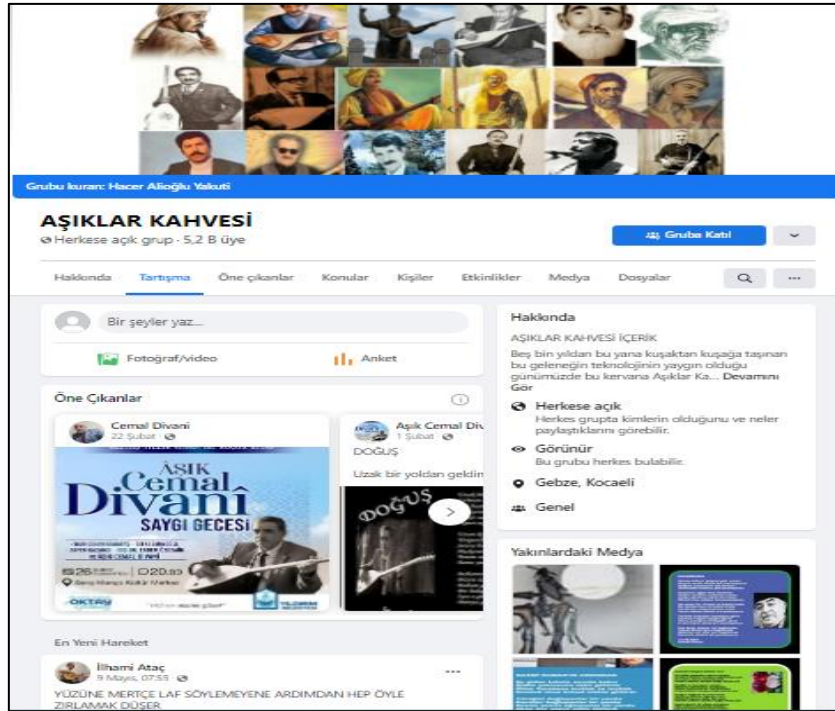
Grubu kuran: Hacer Alioğlu Yakuti

AŞIKLAR KAHVESİ
Herkese açık grup · 5,2 B üye

Gruba Katıl

Hakkında Tartışma Öne çıkanlar Konular Kişiler Etkinlikler Medya Dosyalar

Bir şeyler yaz...

Fotoğraf/video

Anket

Öne Çıkanlar

Cemal Divani
22 Şubat

AŞIK Cemal Divanî SAYGI GECESİ

26 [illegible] 20.30

Barış Manço Kültür Merkezi

OKTAY

Aşık Cemal Div
1 Şubat

DOĞUŞ

Uzak bir yoldan geldin

DOĞUŞ

Hakkında

AŞIKLAR KAHVESİ İÇERİK

Beş bin yıldan bu yana kuşaktan kuşağa taşınan bu geleneğin teknolojinin yaygın olduğu günümüzde bu kervana Aşıklar Ka... Devamını Gör

Herkese açık
Herkes grupta kimlerin olduğunu ve neler paylaştıklarını görebilir.

Görünür
Bu grubu herkes bulabilir.

Gebze, Kocaeli

Genel

Yakınlardaki Medya

En Yeni Hareket

İlhami Ataç
9 Mayıs, 07:55

YÜZÜNE MERTÇE LAF SÖYLEMEYENE ARDIMDAN HEP ÖYLE ZIRLAMAK DÜŞER